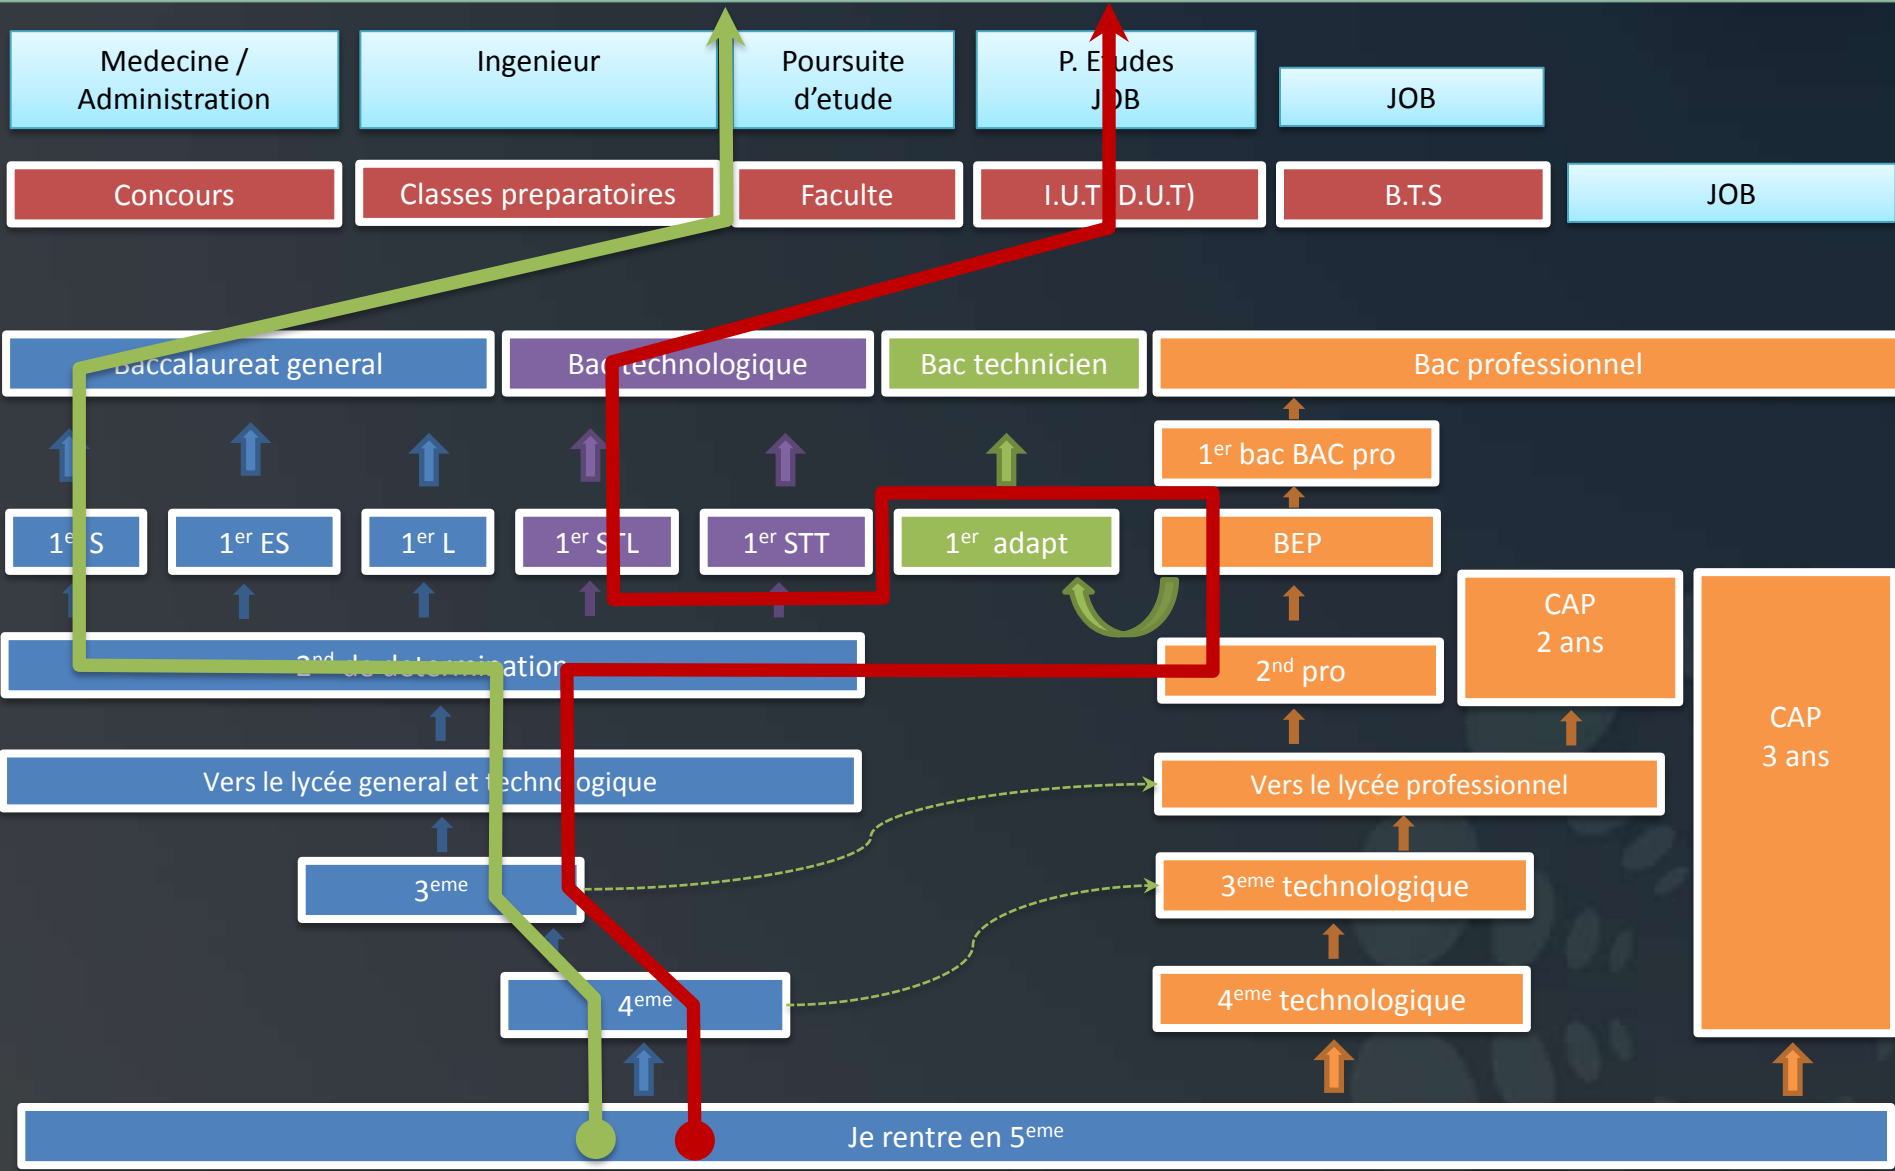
Medecine / Administration

Ingenieur

Poursuite d'etude

P. E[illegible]udes J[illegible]B

JOB

Concours

Classes preparatoires

Faculte

I.U.T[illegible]D.U.T)

B.T.S

JOB

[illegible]accalaureat general

Ba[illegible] technologique

Bac technicien

Bac professionnel

$1^{er}$ bac BAC pro

$1^{e}$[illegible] S

$1^{er}$ ES

$1^{er}$ L

$1^{er}$ S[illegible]L

$1^{er}$ STT

$1^{er}$ adapt

BEP

CAP
2 ans

CAP
3 ans

$2^{nd}$ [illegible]ation

$2^{nd}$ pro

Vers le lycée general et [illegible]echn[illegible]ogique

Vers le lycée professionnel

$3^{eme}$

$3^{eme}$ technologique

$4^{eme}$

$4^{eme}$ technologique

Je rentre en $5^{eme}$